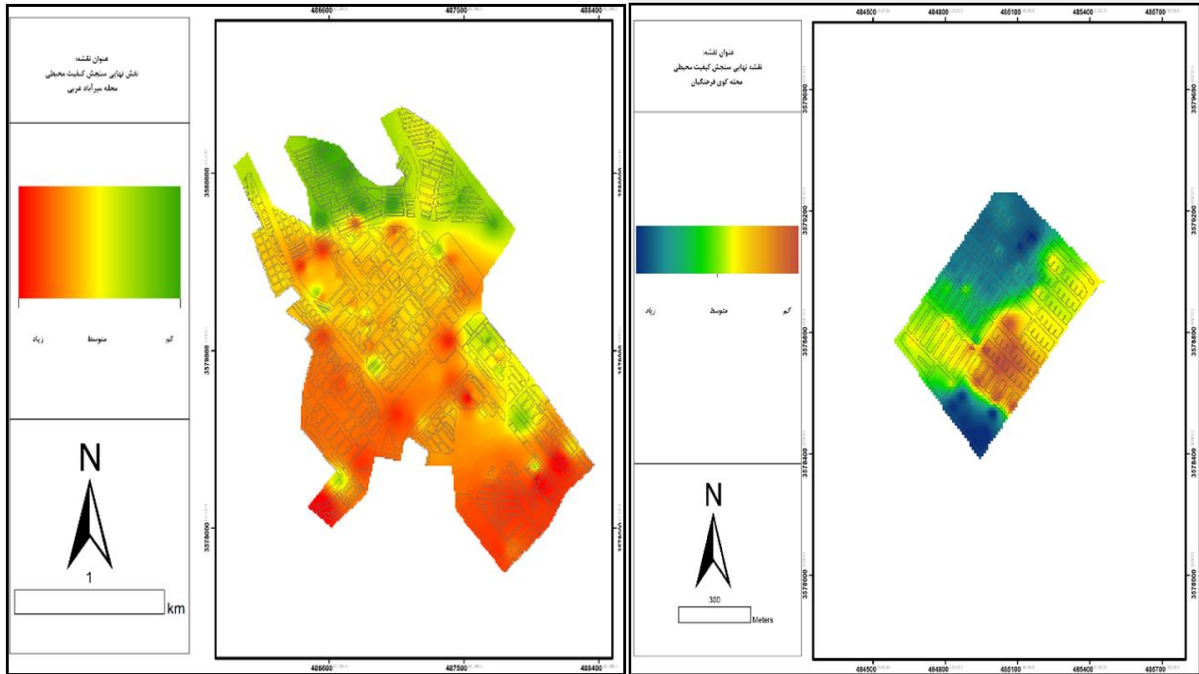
عنوان نقشه:
نقش نهایی سنجش کیفیت محیطی
محله میرآباد غربی

زیاد
متوسط
کم

N
1
km

486600
487500
488400
3586000
3578000
3578000
486600
487500
488400

عنوان نقشه:
نقشه نهایی سنجش کیفیت محیطی
محله کوی فرهنگیان

زیاد
متوسط
کم

N
300
Meters

484500
484800
485100
485400
485700
3579600
3579200
3578800
3578400
3578000
484500
484800
485100
485400
485700